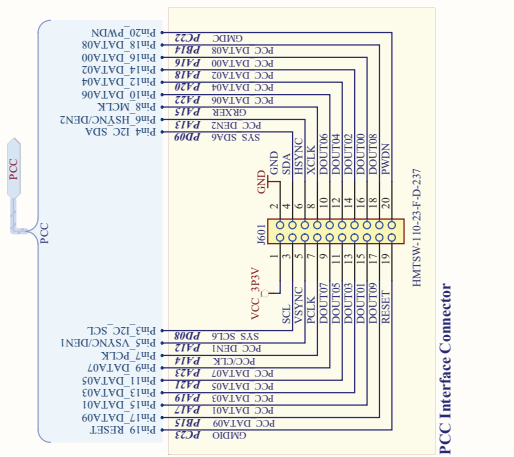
Pin20_PWDN
Pin18_DATA08
Pin16_DATA00
Pin14_DATA02
Pin12_DATA04
Pin10_DATA06
Pin8_MCLK
Pin6_HSYNC/DEN2
Pin4_I2C_SDA

GMDC PC22
PCC DATA08 PB14
PCC DATA00 PA16
PCC DATA02 PA18
PCC DATA04 PA20
PCC DATA06 PA22
GRXER PA15
PCC DEN2 PA13
SYS SDA6 PD09

PCC
PCC

GND
SDA
HSYNC
XCLK
DOUT06
DOUT04
DOUT02
DOUT00
DOUT08
PWDN

GND
2 4 6 8 10 12 14 16 18 20
J601
1 3 5 7 9 11 13 15 17 19
VCC_3P3V
HMTSW-110-23-F-D-237

SCL
VSYNC
PCLK
DOUT07
DOUT05
DOUT03
DOUT01
DOUT09
RESET

Pin3_I2C_SCL
Pin5_VSYNC/DEN1
Pin7_PCLK
Pin9_DATA07
Pin11_DATA05
Pin13_DATA03
Pin15_DATA01
Pin17_DATA09
Pin19_RESET

SYS SCL6 PD08
PCC DEN1 PA12
PCC/CLK PA14
PCC DATA07 PA23
PCC DATA05 PA21
PCC DATA03 PA19
PCC DATA01 PA17
PCC DATA09 PB15
GMDIO PC23

PCC Interface Connector